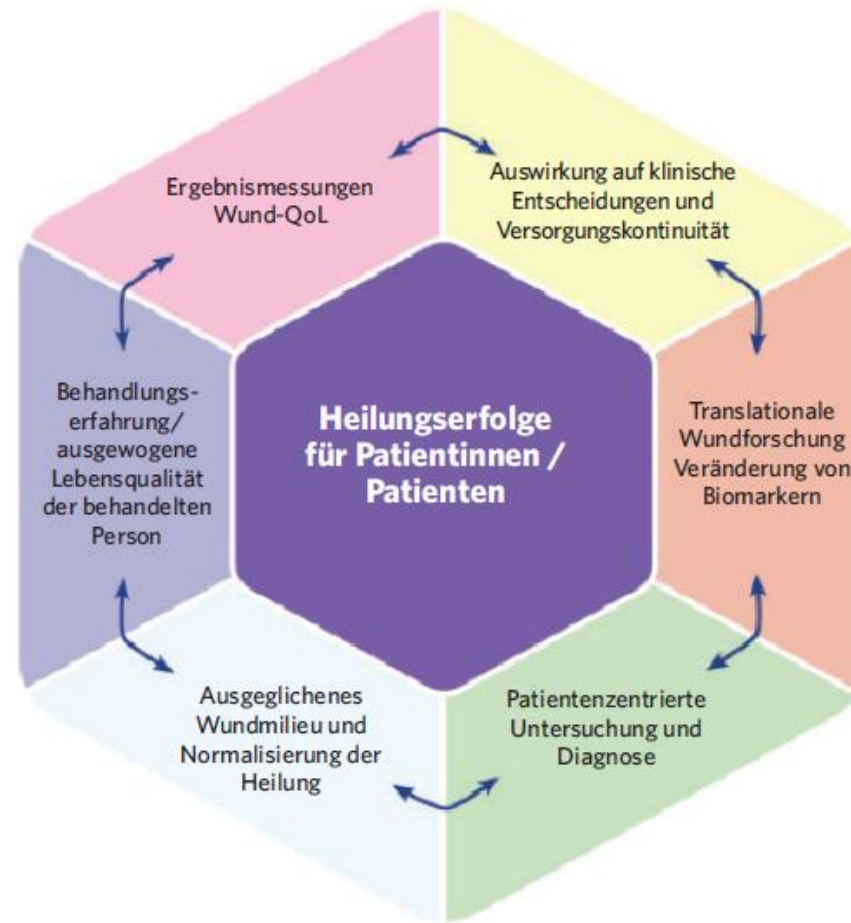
Ergebnismessungen Wund-QoL

Auswirkung auf klinische Entscheidungen und Versorgungskontinuität

Behandlungs-erfahrung/ ausgewogene Lebensqualität der behandelten Person

Heilungserfolge für Patientinnen / Patienten

Translationale Wundforschung Veränderung von Biomarkern

Ausgeglichenes Wundmilieu und Normalisierung der Heilung

Patientenzentrierte Untersuchung und Diagnose